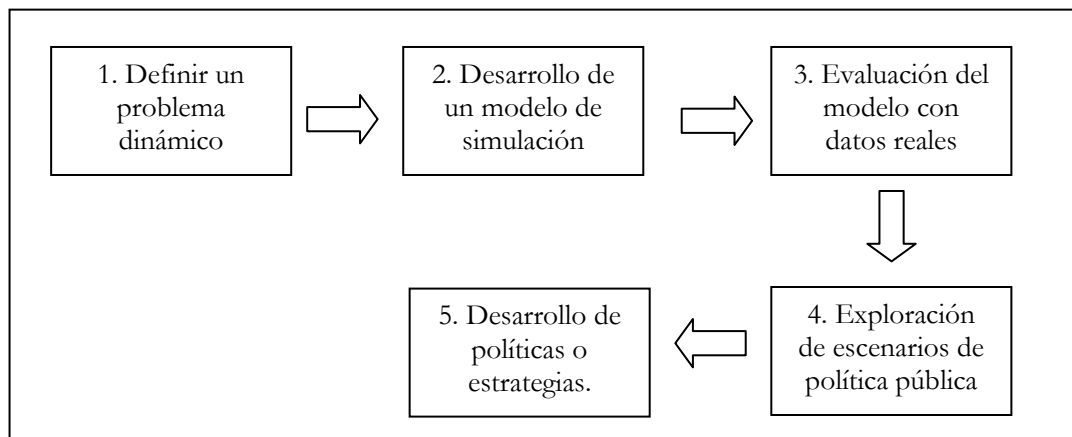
1. Definir un problema dinámico

2. Desarrollo de un modelo de simulación

3. Evaluación del modelo con datos reales

4. Exploración de escenarios de política pública

5. Desarrollo de políticas o estrategias.